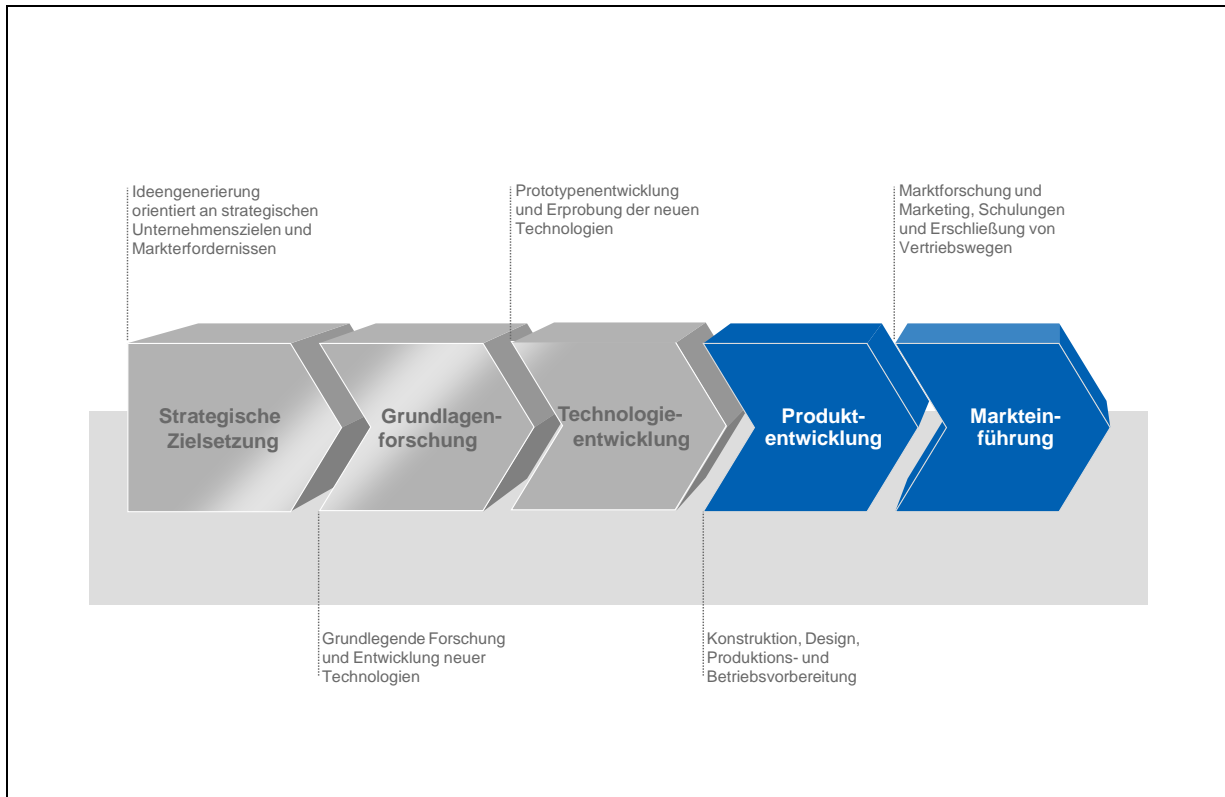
Ideengenerierung orientiert an strategischen Unternehmenszielen und Markterfordernissen

Prototypenentwicklung und Erprobung der neuen Technologien

Marktforschung und Marketing, Schulungen und Erschließung von Vertriebswegen

Strategische Zielsetzung

Grundlagenforschung

Technologieentwicklung

Produktentwicklung

Markteinführung

Grundlegende Forschung und Entwicklung neuer Technologien

Konstruktion, Design, Produktions- und Betriebsvorbereitung